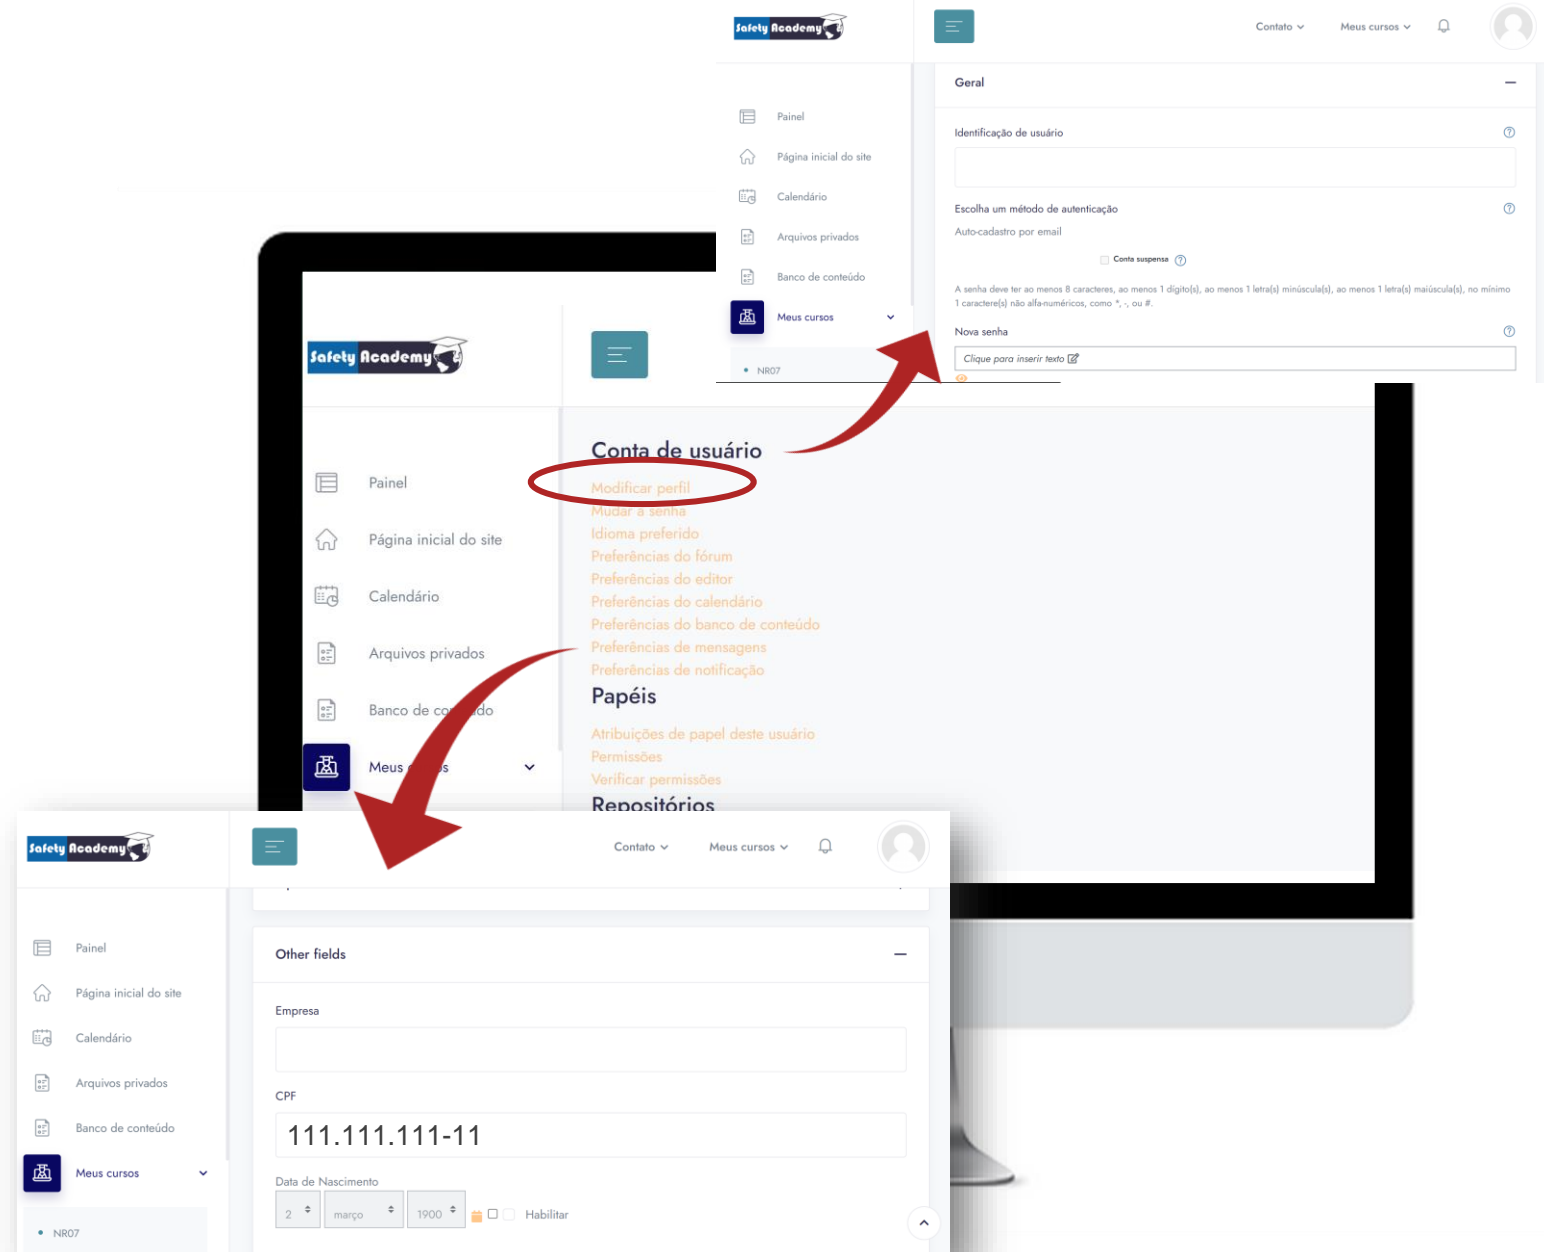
Safety Academy

Contato Meus cursos

Painel
Página inicial do site
Calendário
Arquivos privados
Banco de conteúdo
Meus cursos
NR07

Geral

Identificação de usuário

Escolha um método de autenticação
Auto-cadastro por email

Conta suspensa

A senha deve ter ao menos 8 caracteres, ao menos 1 dígito(s), ao menos 1 letra(s) minúscula(s), ao menos 1 letra(s) maiúscula(s), no mínimo 1 caractere(s) não alfa-numéricos, como *, -, ou #.

Nova senha
Clique para inserir texto

Safety Academy

Painel
Página inicial do site
Calendário
Arquivos privados
Banco de co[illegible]do
Meus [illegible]s

Conta de usuário
Modificar perfil
Mudar a senha
Idioma preferido
Preferências do fórum
Preferências do editor
Preferências do calendário
Preferências do banco de conteúdo
Preferências de mensagens
Preferências de notificação
Papéis
Atribuições de papel deste usuário
Permissões
Verificar permissões
Repositórios

Safety Academy

Contato Meus cursos

Painel
Página inicial do site
Calendário
Arquivos privados
Banco de conteúdo
Meus cursos
NR07

Other fields

Empresa

CPF
111.111.111-11

Data de Nascimento
2 março 1900 Habilitar